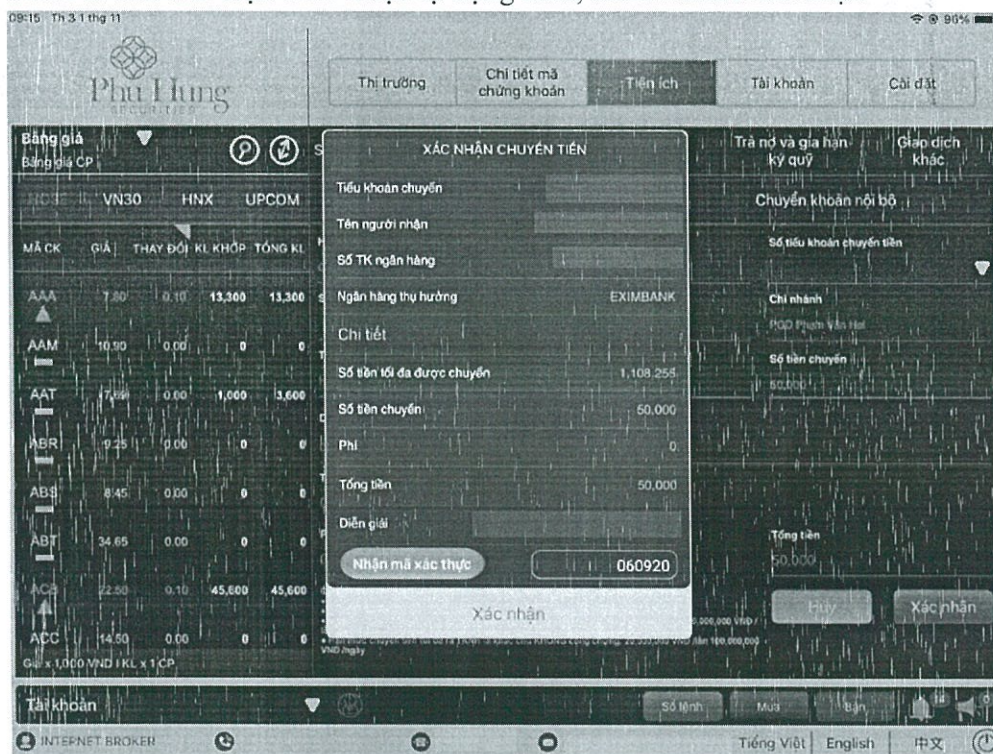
09:15 Th 3 1 thg 11

96%

Phu Hung SECURITIES

Thị trường

Chi tiết mã chứng khoán

Tiện ích

Tài khoản

Cài đặt

Bảng giá

Bảng giá CP

Trả nợ và gia hạn ký quỹ

Giao dịch khác

HOSE VN30 HNX UPCOM

Chuyển khoản nội bộ

| MÃ CK | GIÁ | THAY ĐỔI | KL KHỚP | TỔNG KL |
|---|---|---|---|---|
| AAA | 7.80 | 0.10 | 13,300 | 13,300 |
| AAM | 10.90 | 0.00 | 0 | 0 |
| AAT | 7.69 | 0.00 | 1,000 | 3,600 |
| ABR | 9.25 | 0.00 | 0 | 0 |
| ABS | 8.45 | 0.00 | 0 | 0 |
| ABT | 34.65 | 0.00 | 0 | 0 |
| ACB | 22.50 | 0.10 | 45,600 | 45,600 |
| ACC | 14.50 | 0.00 | 0 | 0 |

Giá x 1,000 VND | KL x 1 CP

XÁC NHẬN CHUYỂN TIỀN

Tiểu khoản chuyển

Tên người nhận

Số TK ngân hàng

Ngân hàng thụ hưởng EXIMBANK

Chi tiết

Số tiền tối đa được chuyển 1,108,255

Số tiền chuyển 50,000

Phí 0

Tổng tiền 50,000

Diễn giải

Nhận mã xác thực 060920

Xác nhận

Số tiểu khoản chuyển tiền

Chi nhánh

PGD Phạm Văn Hai

Số tiền chuyển

50,000

Tổng tiền

50,000

Hủy

Xác nhận

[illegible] VND/ngày

Tài khoản

Sổ lệnh

Mua

Bán

INTERNET BROKER

Tiếng Việt | English | 中文